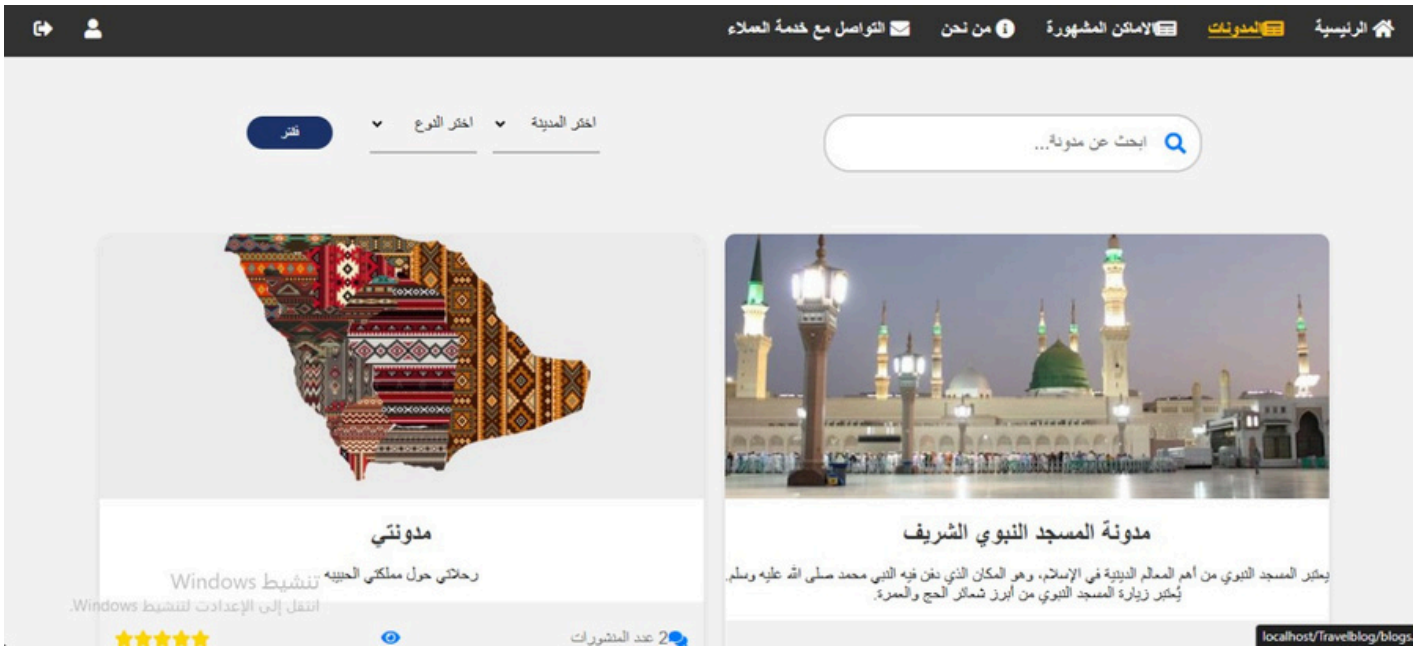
الرئيسية المدونات الاماكن المشهورة من نحن التواصل مع خدمة العملاء

ابحث عن مدونة...

اختر المدينة اختر النوع فلتر

مدونة المسجد النبوي الشريف

يُعتبر المسجد النبوي من أهم المعالم الدينية في الإسلام، وهو المكان الذي دفن فيه النبي محمد صلى الله عليه وسلم. يُعتبر زيارة المسجد النبوي من أبرز شعائر الحج والعمرة.

مدونتي

رحلاتي حول مملكتي الحبيبه

تنشيط Windows
انتقل إلى الإعدادات لتنشيط Windows.

2 عدد المنشورات

localhost/Travelblog/blogs